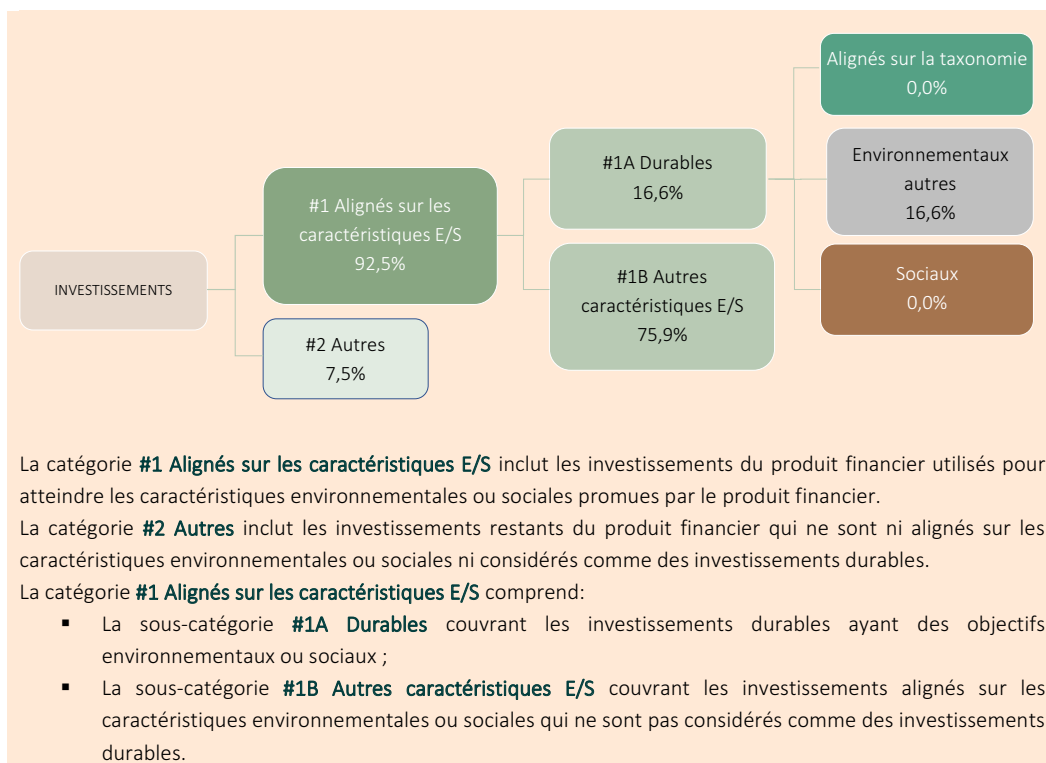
INVESTISSEMENTS

#1 Alignés sur les caractéristiques E/S
92,5%

#2 Autres
7,5%

#1A Durables
16,6%

#1B Autres caractéristiques E/S
75,9%

Alignés sur la taxonomie
0,0%

Environnementaux autres
16,6%

Sociaux
0,0%

La catégorie **#1 Alignés sur les caractéristiques E/S** inclut les investissements du produit financier utilisés pour atteindre les caractéristiques environnementales ou sociales promues par le produit financier.
La catégorie **#2 Autres** inclut les investissements restants du produit financier qui ne sont ni alignés sur les caractéristiques environnementales ou sociales ni considérés comme des investissements durables.
La catégorie **#1 Alignés sur les caractéristiques E/S** comprend:

- La sous-catégorie **#1A Durables** couvrant les investissements durables ayant des objectifs environnementaux ou sociaux ;
- La sous-catégorie **#1B Autres caractéristiques E/S** couvrant les investissements alignés sur les caractéristiques environnementales ou sociales qui ne sont pas considérés comme des investissements durables.